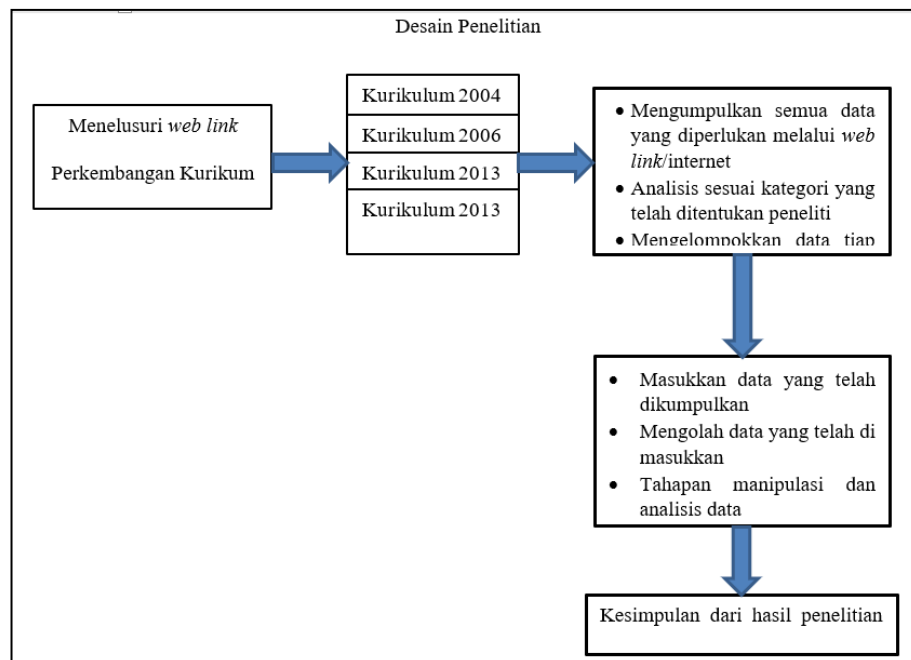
Desain Penelitian

Menelusuri *web link*

Perkembangan Kurikum

Kurikulum 2004

Kurikulum 2006

Kurikulum 2013

Kurikulum 2013

- Mengumpulkan semua data yang diperlukan melalui *web link*/internet
- Analisis sesuai kategori yang telah ditentukan peneliti
- Mengelompokkan data tiap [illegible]

- Masukkan data yang telah dikumpulkan
- Mengolah data yang telah di masukkan
- Tahapan manipulasi dan analisis data

Kesimpulan dari hasil penelitian